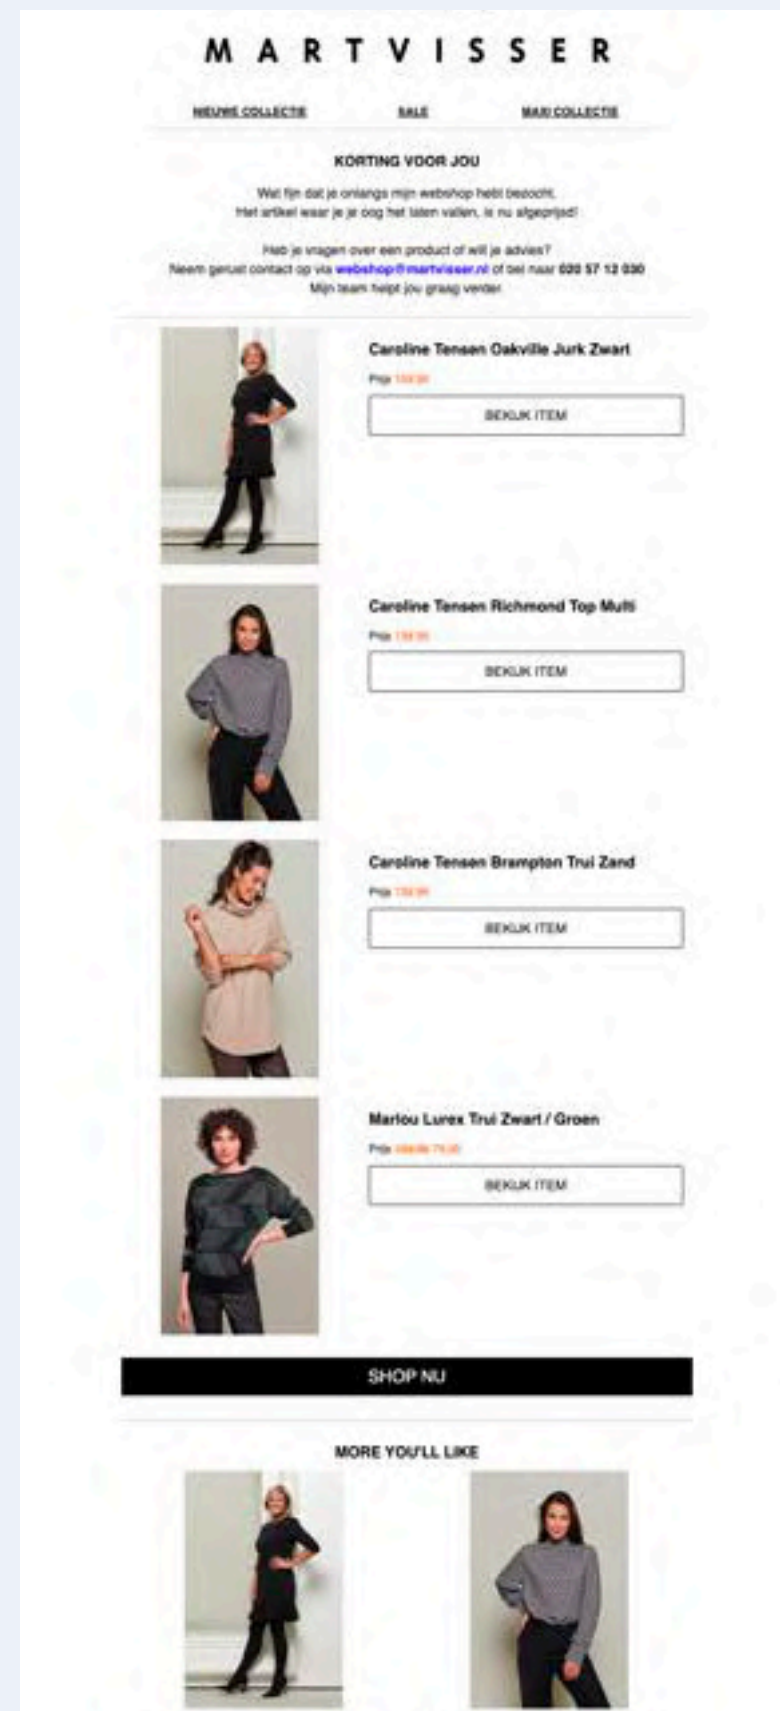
MARTVISSER

NIEUWE COLLECTIE SALE MAXI COLLECTIE

KORTING VOOR JOU

Wat fijn dat je onlangs mijn webshop hebt bezocht. Het artikel waar je je oog hebt laten vallen, is nu afgeprijsd!

Heb je vragen over een product of wil je advies? Neem gerust contact op via webshop@martvisser.nl of bel naar 020 57 12 030 Mijn team helpt jou graag verder.

Caroline Tensen Oakville Jurk Zwart

Prijs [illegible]

BEKIJK ITEM

Caroline Tensen Richmond Top Multi

Prijs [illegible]

BEKIJK ITEM

Caroline Tensen Brampton Trui Zand

Prijs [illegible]

BEKIJK ITEM

Marlou Lurex Trui Zwart / Groen

Prijs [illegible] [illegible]

BEKIJK ITEM

SHOP NU

MORE YOU'LL LIKE